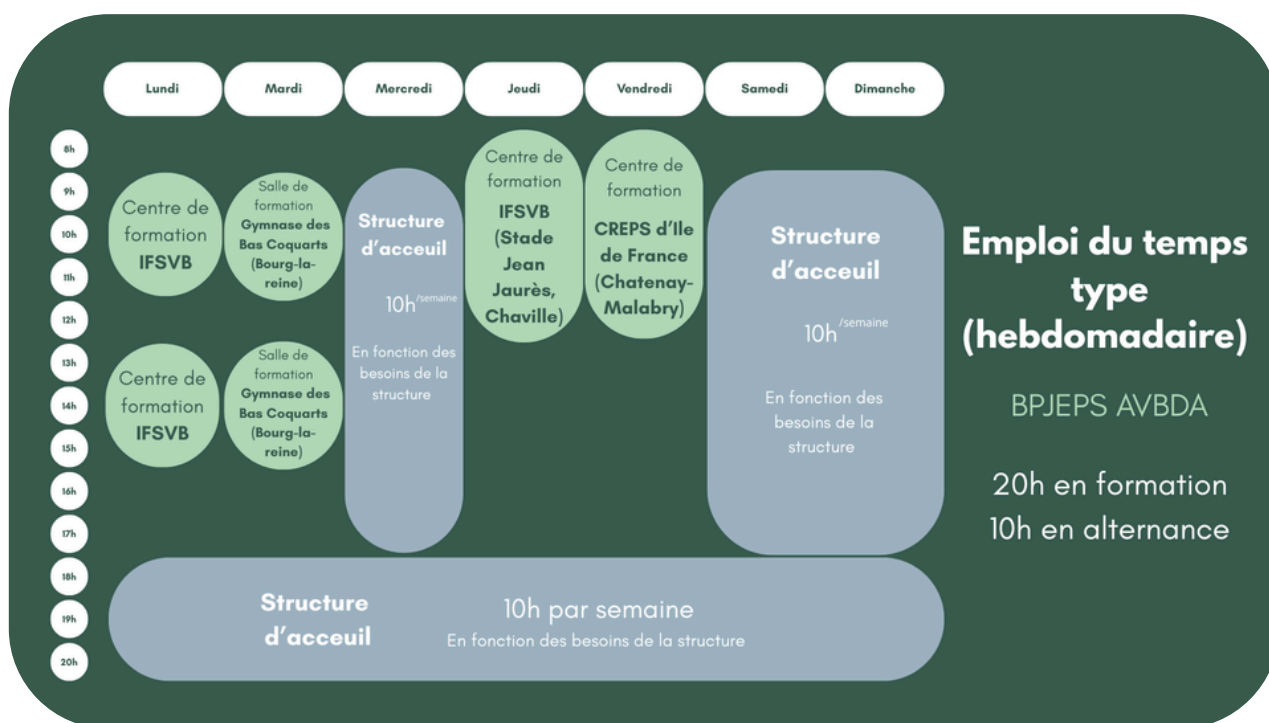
Lundi
Mardi
Mercredi
Jeudi
Vendredi
Samedi
Dimanche

8h
9h
10h
11h
12h
13h
14h
15h
16h
17h
18h
19h
20h

Centre de formation
IFSVB

Salle de formation
Gymnase des Bas Coquarts (Bourg-la-reine)

Structure d'acceuil
10h$^{/semaine}$
En fonction des besoins de la structure

Centre de formation
IFSVB (Stade Jean Jaurès, Chaville)

Centre de formation
CREPS d'Ile de France (Chatenay-Malabry)

Structure d'acceuil
10h$^{/semaine}$
En fonction des besoins de la structure

Emploi du temps type (hebdomadaire)

BPJEPS AVBDA

20h en formation
10h en alternance

Centre de formation
IFSVB

Salle de formation
Gymnase des Bas Coquarts (Bourg-la-reine)

Structure d'acceuil
10h par semaine
En fonction des besoins de la structure